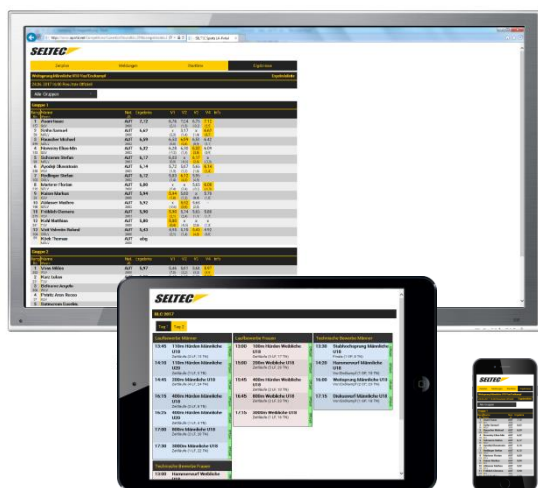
SELTEC

Zeitplan | Meldungen | Startliste | Ergebnisse

Weitsprung Männliche U16 Vor/Endkampf

Alle Gruppen

Gruppe 1

Gruppe 2

SELTEC

BLC 2017

Tag 1 | Tag 2

Laufbewerbe Männer

13:45 | 110m Hürden Männliche U18
14:10 | 110m Hürden Männliche U18
15:45 | 200m Hürden Männliche U18
16:15 | 400m Hürden Männliche U18
16:45 | 400m Hürden Männliche U18
17:15 | 800m Männliche U18
17:45 | 2000m Männliche U18

Laufbewerbe Frauen

13:00 | 100m Hürden Weibliche U18
14:00 | 200m Weibliche U18
15:45 | 400m Hürden Weibliche U18
16:00 | 200m Weibliche U18
17:15 | 3000m Weibliche U18

Technische Bewerbe Männer

13:00 | Stabhochsprung Männliche U18
15:20 | Hammerwurf Männliche U18
16:05 | Weitsprung Männliche U18
17:15 | Diskuswurf Männliche U18

Technische Bewerbe Frauen

17:00 | Hammerwurf Weibliche U18

SELTEC